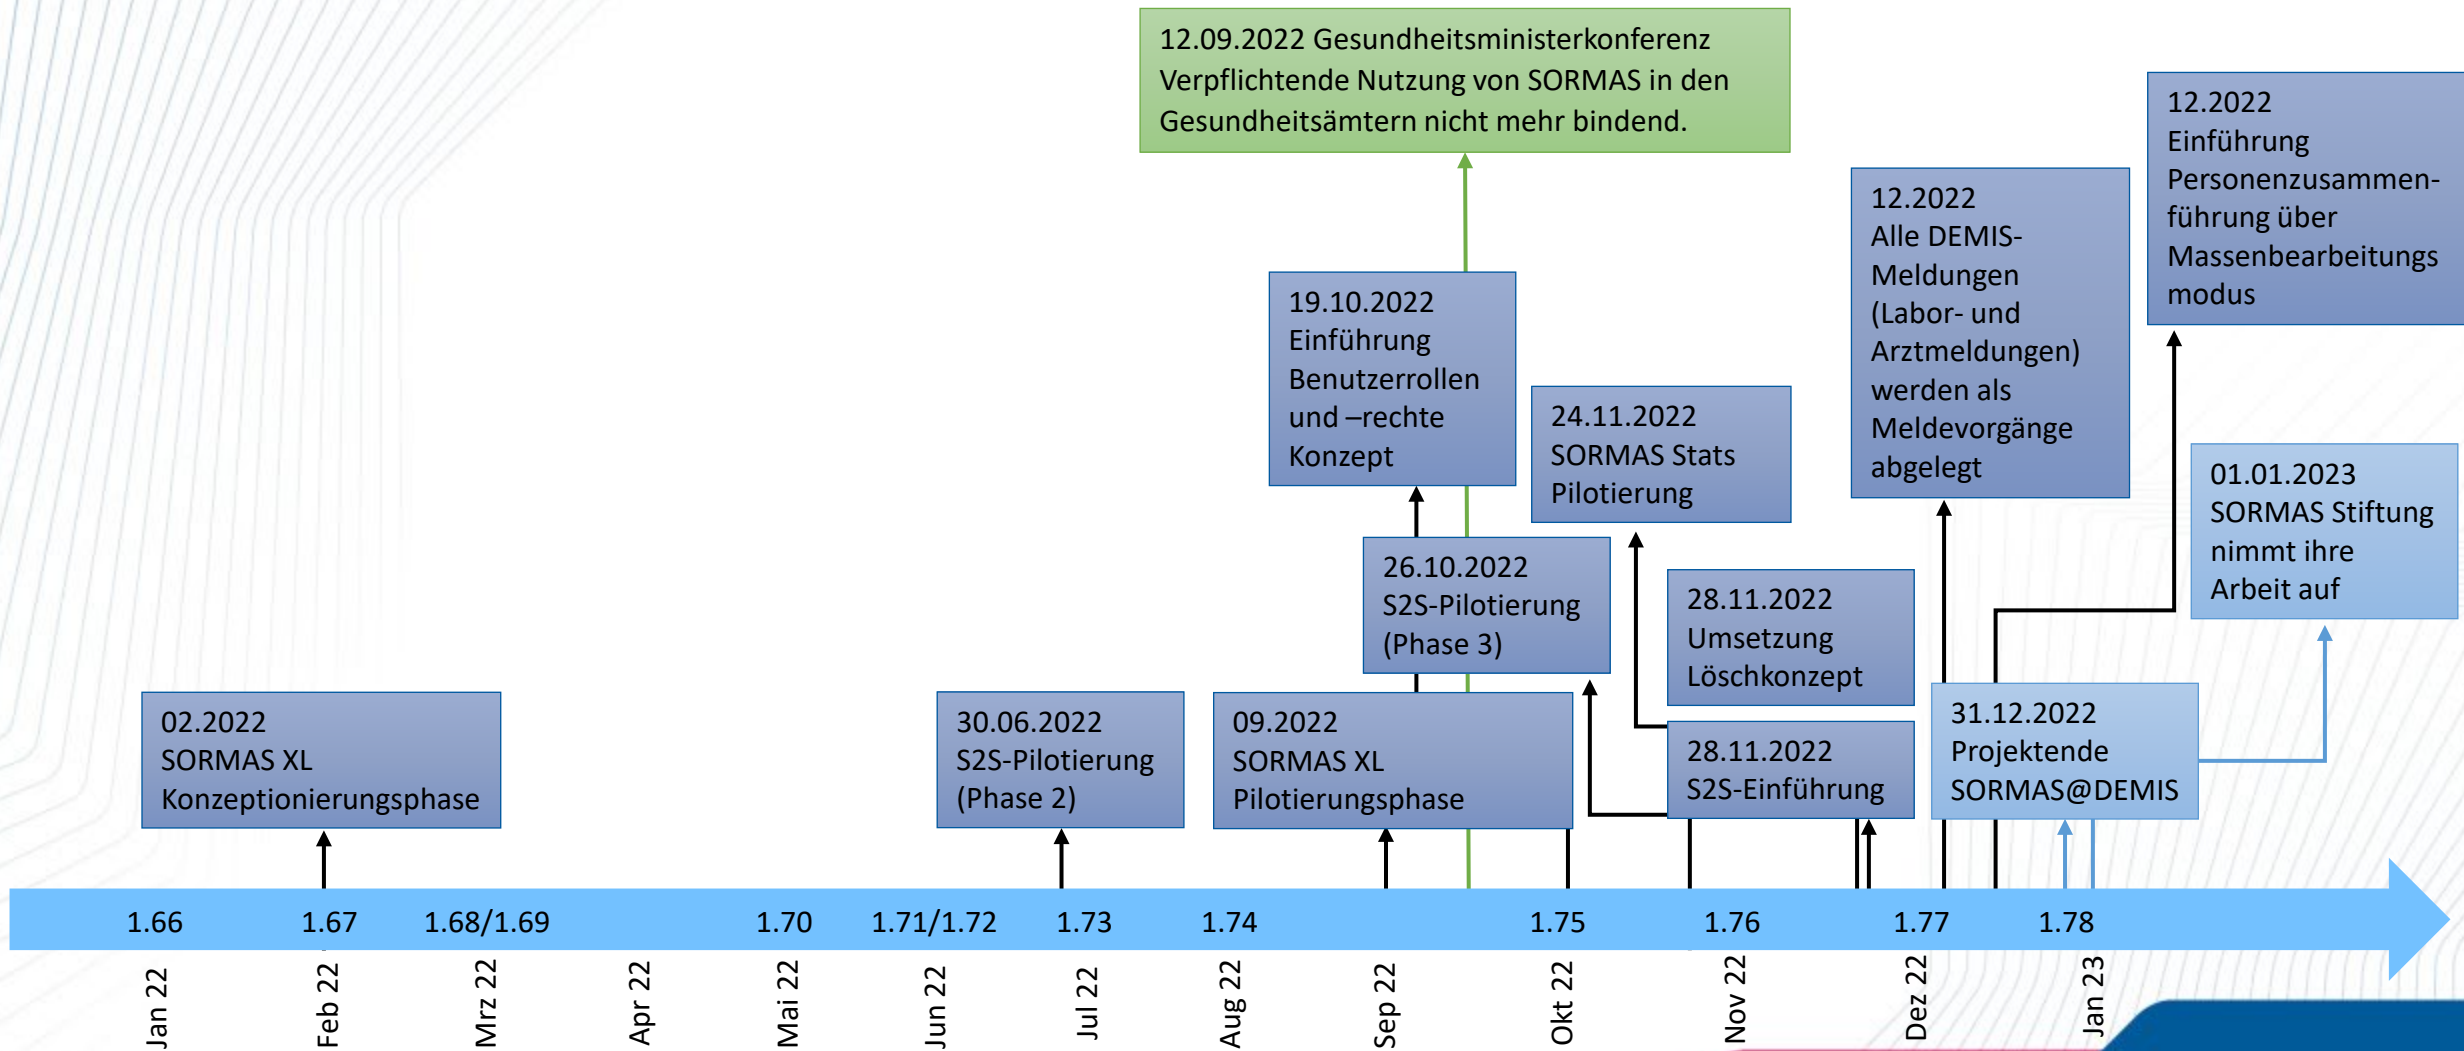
12.09.2022 Gesundheitsministerkonferenz
Verpflichtende Nutzung von SORMAS in den Gesundheitsämtern nicht mehr bindend.

12.2022
Einführung Personenzusammenführung über Massenbearbeitungs modus

12.2022
Alle DEMIS-Meldungen (Labor- und Arztmeldungen) werden als Meldevorgänge abgelegt

19.10.2022
Einführung Benutzerrollen und –rechte Konzept

24.11.2022
SORMAS Stats Pilotierung

01.01.2023
SORMAS Stiftung nimmt ihre Arbeit auf

26.10.2022
S2S-Pilotierung (Phase 3)

28.11.2022
Umsetzung Löschkonzept

02.2022
SORMAS XL
Konzeptionierungsphase

30.06.2022
S2S-Pilotierung (Phase 2)

09.2022
SORMAS XL
Pilotierungsphase

28.11.2022
S2S-Einführung

31.12.2022
Projektende
SORMAS@DEMIS

1.66 1.67 1.68/1.69 1.70 1.71/1.72 1.73 1.74 1.75 1.76 1.77 1.78

Jan 22 Feb 22 Mrz 22 Apr 22 Mai 22 Jun 22 Jul 22 Aug 22 Sep 22 Okt 22 Nov 22 Dez 22 Jan 23